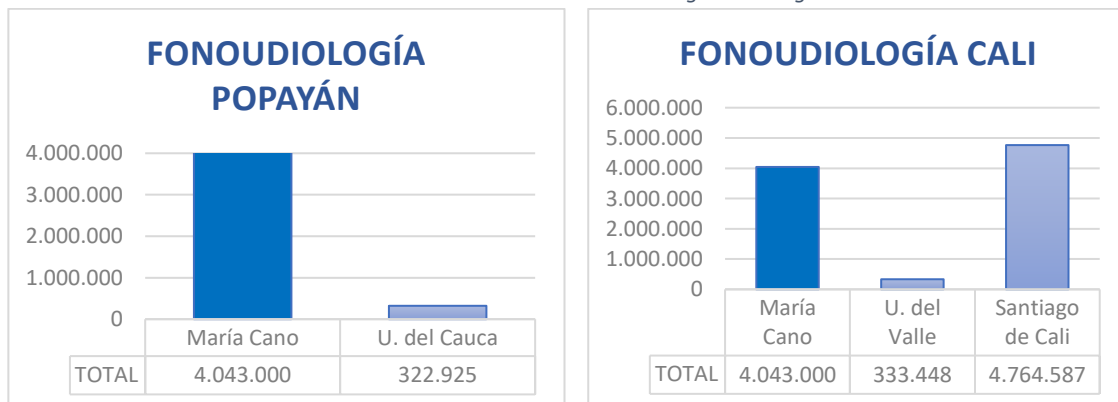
FONOUDIOLOGÍA POPAYÁN

4.000.000
3.000.000
2.000.000
1.000.000
0

| | María Cano | U. del Cauca |
|---|---|---|
| TOTAL | 4.043.000 | 322.925 |

FONOUDIOLOGÍA CALI

6.000.000
5.000.000
4.000.000
3.000.000
2.000.000
1.000.000
0

| | María Cano | U. del Valle | Santiago de Cali |
|---|---|---|---|
| TOTAL | 4.043.000 | 333.448 | 4.764.587 |